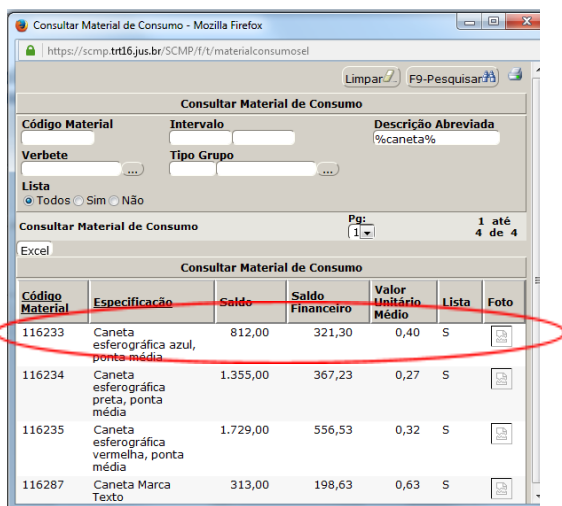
Consultar Material de Consumo - Mozilla Firefox

https://scmp.trt16.jus.br/SCMP/f/t/materialconsumosel

Limpar F9-Pesquisar

Consultar Material de Consumo

Código Material
Intervalo
Descrição Abreviada
%caneta%
Verbete
...
Tipo Grupo
...
Lista
Todos Sim Não

Consultar Material de Consumo
Pg:
1
1 até 4 de 4

Excel

Consultar Material de Consumo

| Código Material | Especificação | Saldo | Saldo Financeiro | Valor Unitário Médio | Lista | Foto |
|---|---|---|---|---|---|---|
| 116233 | Caneta esferográfica azul, ponta média | 812,00 | 321,30 | 0,40 | S | |
| 116234 | Caneta esferográfica preta, ponta média | 1.355,00 | 367,23 | 0,27 | S | |
| 116235 | Caneta esferográfica vermelha, ponta média | 1.729,00 | 556,53 | 0,32 | S | |
| 116287 | Caneta Marca Texto | 313,00 | 198,63 | 0,63 | S | |